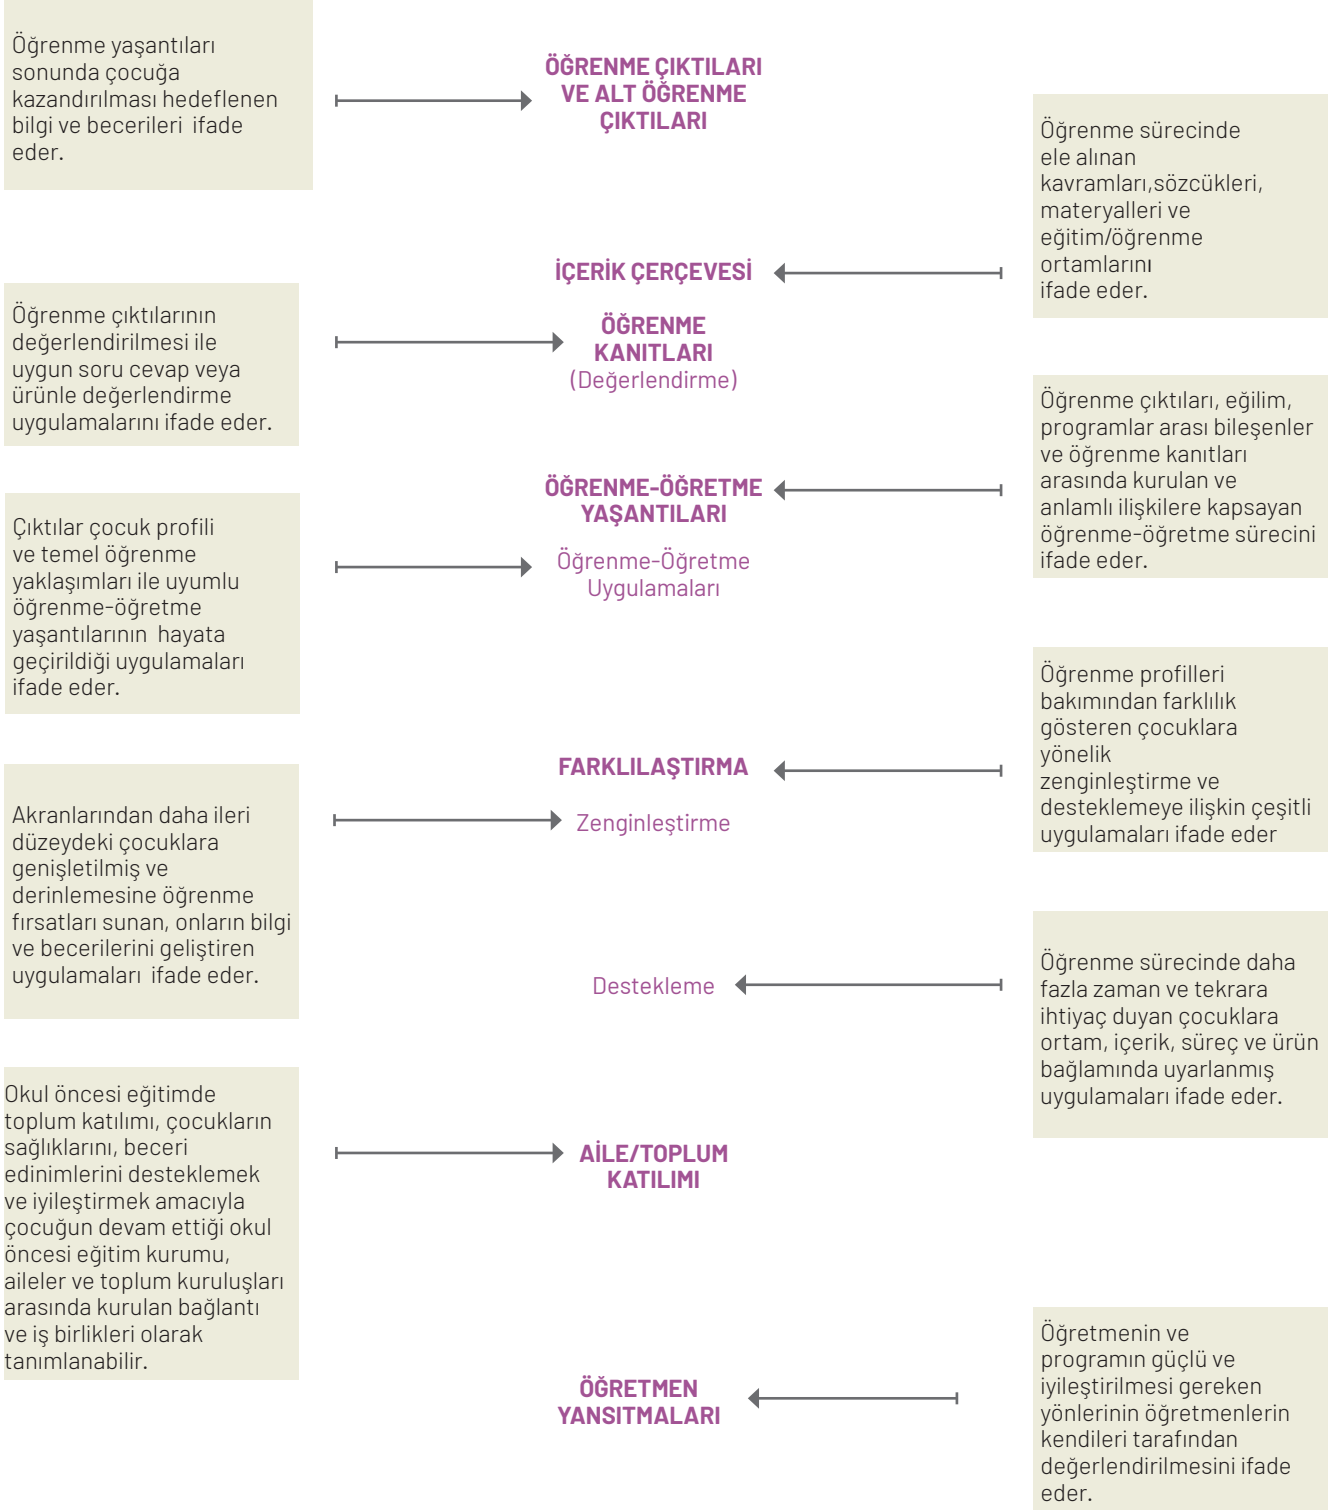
Öğrenme yaşantıları sonunda çocuğa kazandırılması hedeflenen bilgi ve becerileri ifade eder.

ÖĞRENME ÇIKTILARI VE ALT ÖĞRENME ÇIKTILARI

Öğrenme sürecinde ele alınan kavramları,sözcükleri, materyalleri ve eğitim/öğrenme ortamlarını ifade eder.

İÇERİK ÇERÇEVESİ

Öğrenme çıktılarının değerlendirilmesi ile uygun soru cevap veya ürünle değerlendirme uygulamalarını ifade eder.

ÖĞRENME KANITLARI (Değerlendirme)

Öğrenme çıktıları, eğilim, programlar arası bileşenler ve öğrenme kanıtları arasında kurulan ve anlamlı ilişkilere kapsayan öğrenme-öğretme sürecini ifade eder.

ÖĞRENME-ÖĞRETME YAŞANTILARI

Çıktılar çocuk profili ve temel öğrenme yaklaşımları ile uyumlu öğrenme-öğretme yaşantılarının hayata geçirildiği uygulamaları ifade eder.

Öğrenme-Öğretme Uygulamaları

Öğrenme profilleri bakımından farklılık gösteren çocuklara yönelik zenginleştirme ve desteklemeye ilişkin çeşitli uygulamaları ifade eder

FARKLILAŞTIRMA

Akranlarından daha ileri düzeydeki çocuklara genişletilmiş ve derinlemesine öğrenme fırsatları sunan, onların bilgi ve becerilerini geliştiren uygulamaları ifade eder.

Zenginleştirme

Öğrenme sürecinde daha fazla zaman ve tekrara ihtiyaç duyan çocuklara ortam, içerik, süreç ve ürün bağlamında uyarlanmış uygulamaları ifade eder.

Destekleme

Okul öncesi eğitimde toplum katılımı, çocukların sağlıklarını, beceri edinimlerini desteklemek ve iyileştirmek amacıyla çocuğun devam ettiği okul öncesi eğitim kurumu, aileler ve toplum kuruluşları arasında kurulan bağlantı ve iş birlikleri olarak tanımlanabilir.

AİLE/TOPLUM KATILIMI

Öğretmenin ve programın güçlü ve iyileştirilmesi gereken yönlerinin öğretmenlerin kendileri tarafından değerlendirilmesini ifade eder.

ÖĞRETMEN YANSITMALARI